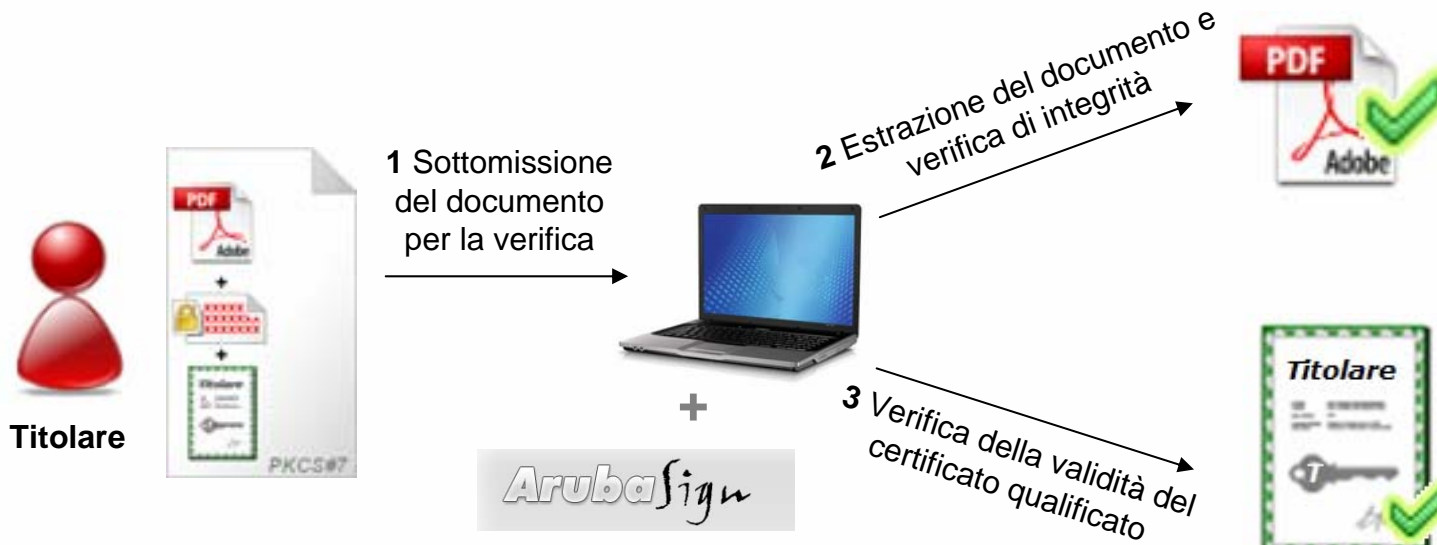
Titolare

PDF
Adobe
+
+
Titolare
PKCS#7

1 Sottomissione del documento per la verifica

+
ArubaSign

2 Estrazione del documento e verifica di integrità

PDF
Adobe

3 Verifica della validità del certificato qualificato

Titolare